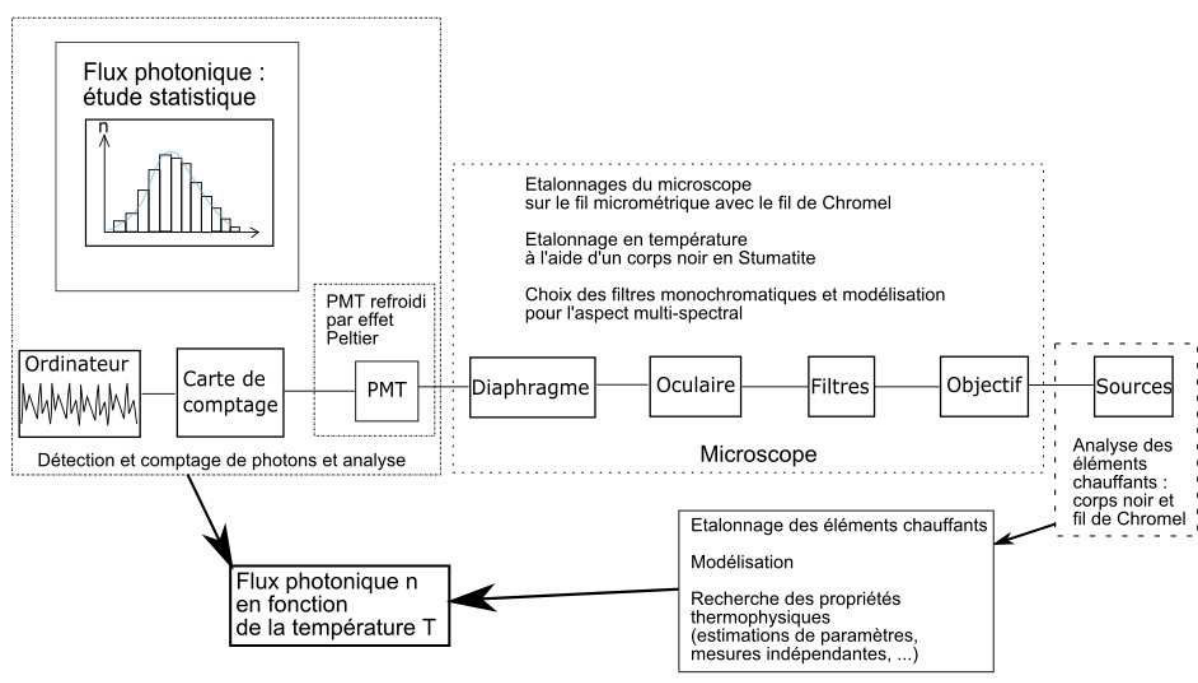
Flux photonique : étude statistique

n

PMT refroidi par effet Peltier

Ordinateur

Carte de comptage

PMT

Détection et comptage de photons et analyse

Etalonnages du microscope sur le fil micrométrique avec le fil de Chromel

Etalonnage en température à l'aide d'un corps noir en Stumatite

Choix des filtres monochromatiques et modélisation pour l'aspect multi-spectral

Diaphragme

Oculaire

Filtres

Objectif

Microscope

Sources

Analyse des éléments chauffants : corps noir et fil de Chromel

Etalonnage des éléments chauffants

Modélisation

Recherche des propriétés thermophysiques (estimations de paramètres, mesures indépendantes, ...)

Flux photonique n en fonction de la température T